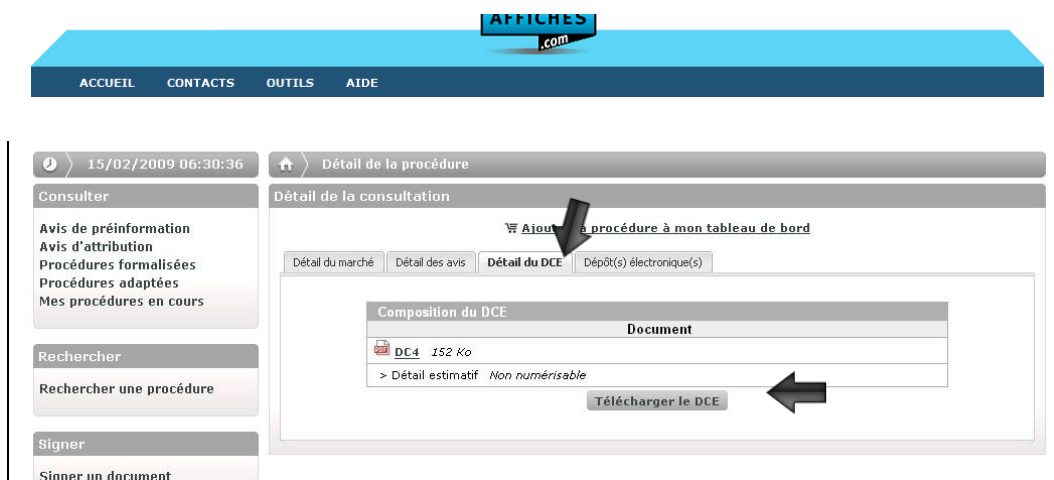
AFFICHES
.com

ACCUEIL CONTACTS OUTILS AIDE

15/02/2009 06:30:36

Détail de la procédure

Consulter

Avis de préinformation
Avis d'attribution
Procédures formalisées
Procédures adaptées
Mes procédures en cours

Rechercher

Rechercher une procédure

Signer

Signer un document

Détail de la consultation

Ajou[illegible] procédure à mon tableau de bord

Détail du marché | Détail des avis | Détail du DCE | Dépôt(s) électronique(s)

| Composition du DCE |
|---|
| Document |
| DC4 152 Ko |
| > Détail estimatif Non numérisable |

Télécharger le DCE